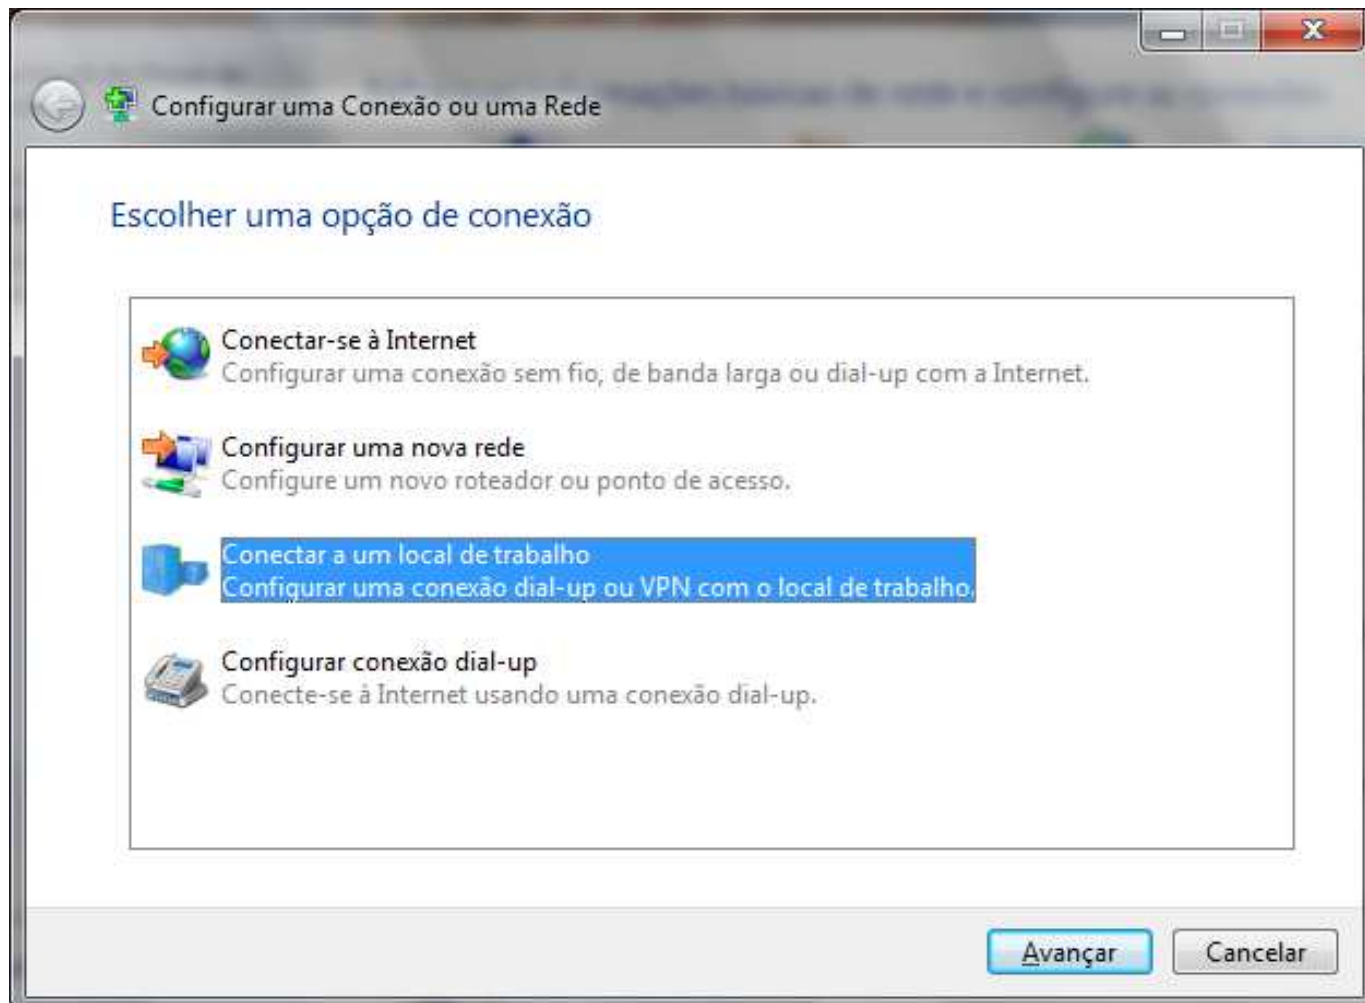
Configurar uma Conexão ou uma Rede

Escolher uma opção de conexão

Conectar-se à Internet
Configurar uma conexão sem fio, de banda larga ou dial-up com a Internet.

Configurar uma nova rede
Configure um novo roteador ou ponto de acesso.

Conectar a um local de trabalho
Configurar uma conexão dial-up ou VPN com o local de trabalho.

Configurar conexão dial-up
Conecte-se à Internet usando uma conexão dial-up.

Avançar
Cancelar